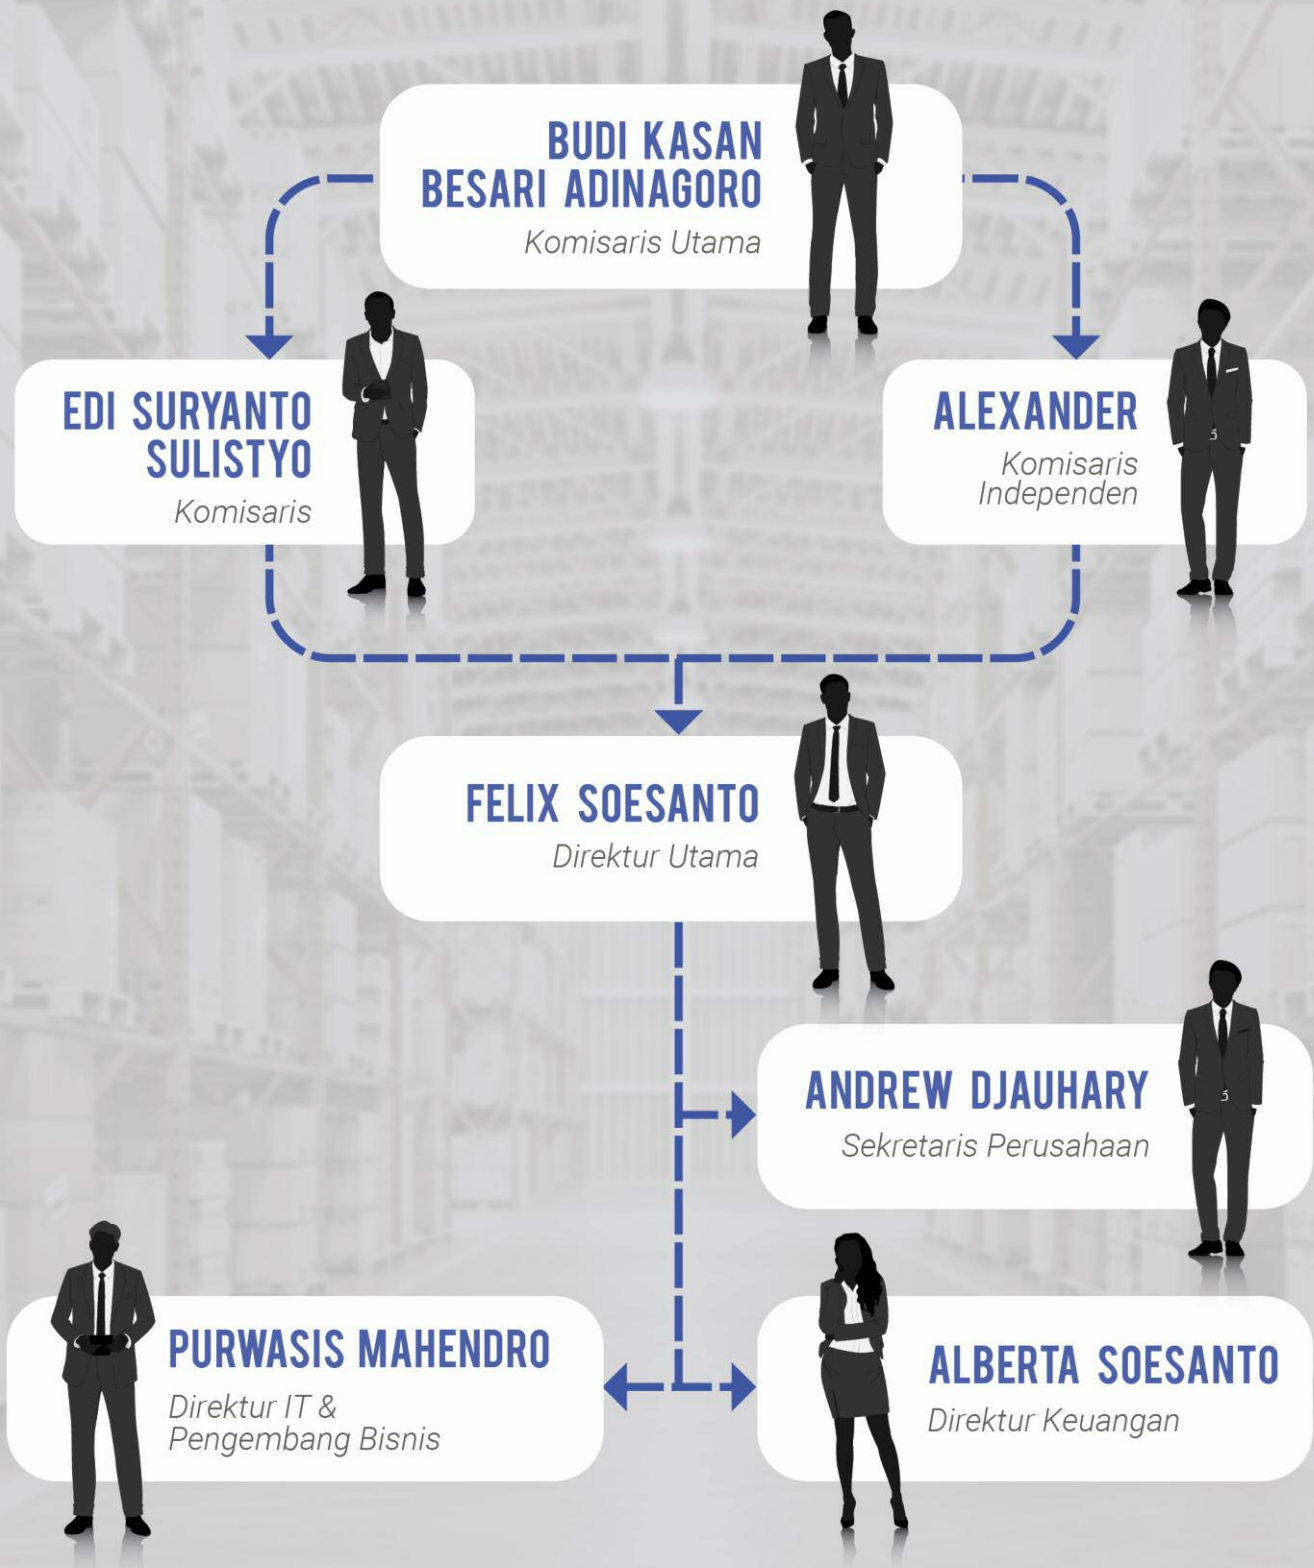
BUDI KASAN BESARI ADINAGORO
Komisaris Utama

EDI SURYANTO SULISTYO
Komisaris

ALEXANDER
Komisaris Independen

FELIX SOESANTO
Direktur Utama

ANDREW DJAUHARY
Sekretaris Perusahaan

PURWASIS MAHENDRO
Direktur IT & Pengembang Bisnis

ALBERTA SOESANTO
Direktur Keuangan